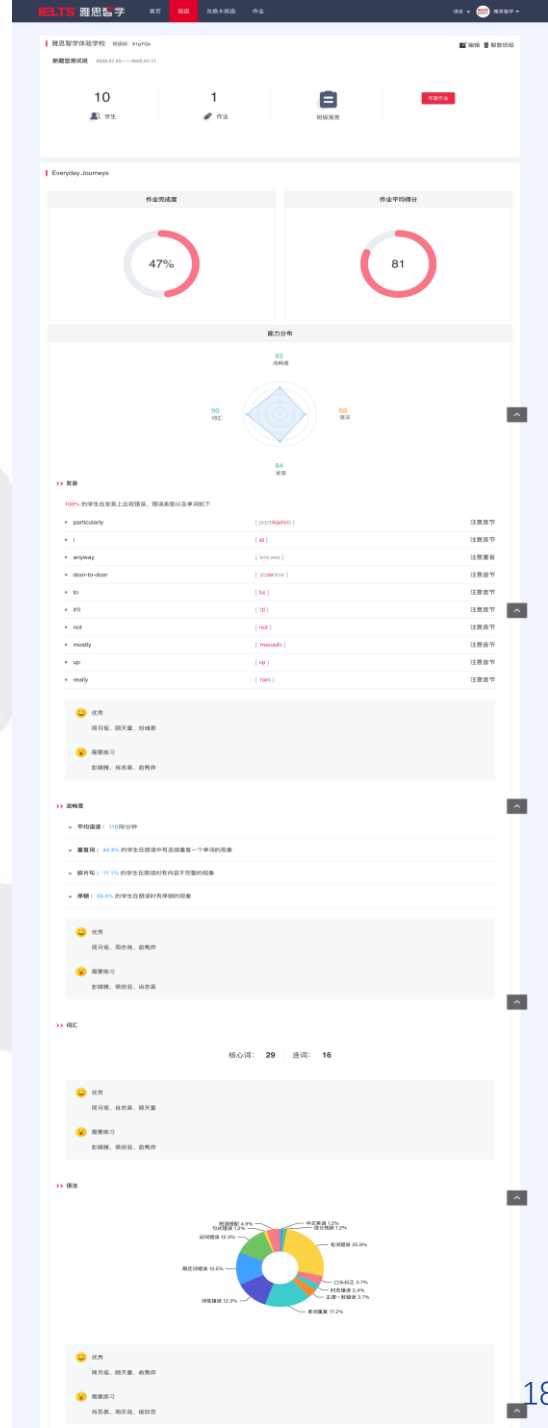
IELTS 雅思智学 首页 班级 兑换卡班级 作业 语言 雅思智学

雅思智学体验学校 班级码: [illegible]

新题型测试班 2020.07.02——2020.07.11

编辑 解散班级

10 学生

1 作业

班级报告

布置作业

Everyday Journeys

作业完成度

47%

作业平均得分

81

能力分布

82 流畅度

90 词汇

66 语法

84 发音

发音

100% 的学生在发音上出现错误，错误类型以及单词如下

| | | |
|---|---|---|
| particularly | [ pəˈtɪkjələli ] | 注意音节 |
| i | [ aɪ ] | 注意音节 |
| anyway | [ ˈeniweɪ ] | 注意重音 |
| door-to-door | [ dɔːtədɔː ] | 注意音节 |
| to | [ tu ] | 注意音节 |
| it'll | [ ˈɪtl ] | 注意音节 |
| not | [ nɒt ] | 注意音节 |
| mostly | [ ˈməʊstli ] | 注意音节 |
| up | [ ʌp ] | 注意音节 |
| really | [ ˈrɪəli ] | 注意音节 |

优秀
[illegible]

需要练习
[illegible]

流畅度

平均语速： 110词/分钟

重复词： 44.4% 的学生在朗读中有反复重复一个单词的现象

断句： 11.1% 的学生在朗读时有内容不完整的现象

停顿： 55.5% 的学生在朗读时有停顿的现象

优秀
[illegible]

需要练习
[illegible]

词汇

核心词： 29 连词： 16

优秀
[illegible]

需要练习
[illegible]

语法

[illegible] 4.9%
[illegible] 1.2%
动词错误 10.3%
限定词错误 13.5%
词性错误 12.3%
单词重复 17.2%
名词错误 35.4%
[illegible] 3.7%
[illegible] 2.4%
主谓一致错误 3.7%
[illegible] 1.2%
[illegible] 1.2%

优秀
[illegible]

需要练习
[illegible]

18